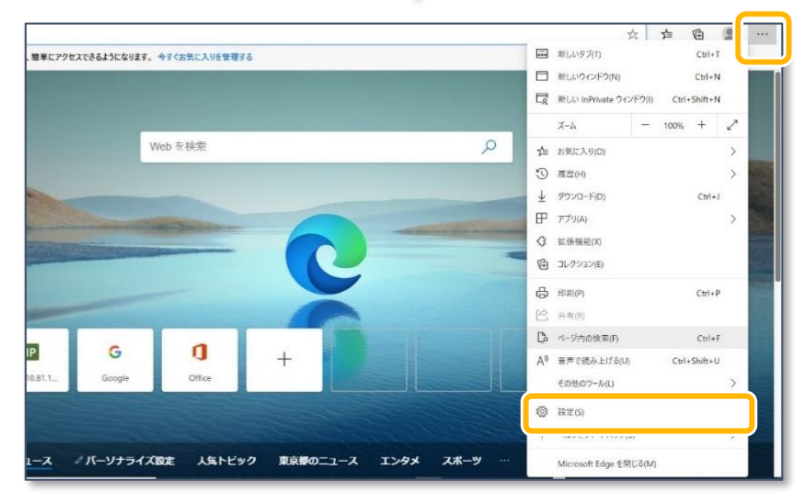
、簡単にアクセスできるようになります。 今すぐお気に入りを管理する

Web を検索

IP
10.81.1...

Google

Office

+

ニュース　パーソナライズ設定　人気トピック　東京都のニュース　エンタメ　スポーツ　...

新しいタブ(T) Ctrl+T
新しいウインドウ(N) Ctrl+N
新しい InPrivate ウィンドウ(I) Ctrl+Shift+N
ズーム　—　100%　+
お気に入り(O)
履歴(H)
ダウンロード(D) Ctrl+J
アプリ(A)
拡張機能(X)
コレクション(E)
印刷(P) Ctrl+P
共有(R)
ページ内の検索(F) Ctrl+F
音声で読み上げる(U) Ctrl+Shift+U
その他のツール(L)
設定(S)
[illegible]
Microsoft Edge を閉じる(M)